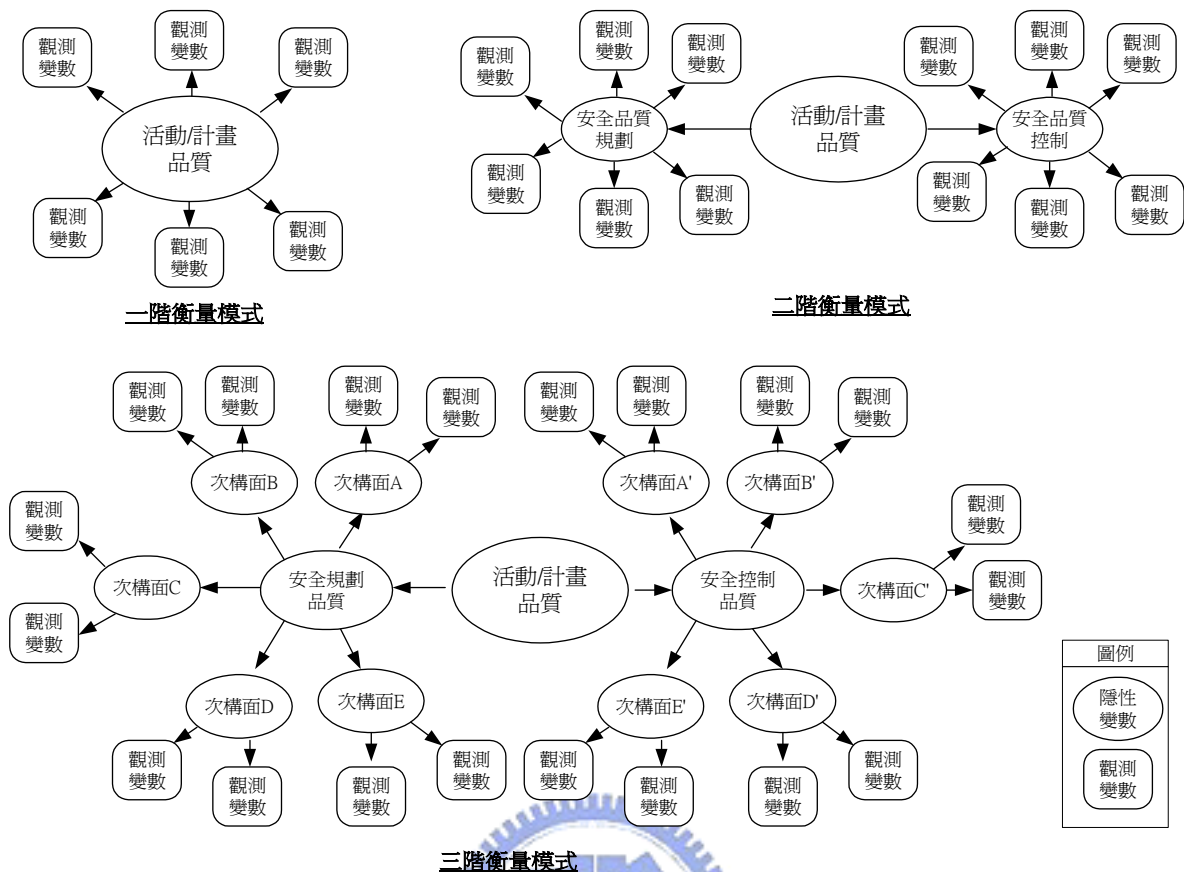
觀測變數

觀測變數

觀測變數

活動/計畫品質

觀測變數

觀測變數

觀測變數

一階衡量模式

觀測變數

觀測變數

觀測變數

安全品質規劃

活動/計畫品質

安全品質控制

觀測變數

觀測變數

觀測變數

觀測變數

觀測變數

觀測變數

觀測變數

觀測變數

觀測變數

觀測變數

二階衡量模式

觀測變數

觀測變數

觀測變數

觀測變數

觀測變數

觀測變數

觀測變數

觀測變數

次構面B

次構面A

次構面A'

次構面B'

觀測變數

觀測變數

次構面C

安全規劃品質

活動/計畫品質

安全控制品質

次構面C'

觀測變數

觀測變數

次構面D

次構面E

次構面E'

次構面D'

觀測變數

觀測變數

觀測變數

觀測變數

觀測變數

觀測變數

觀測變數

觀測變數

圖例

隱性變數

觀測變數

三階衡量模式